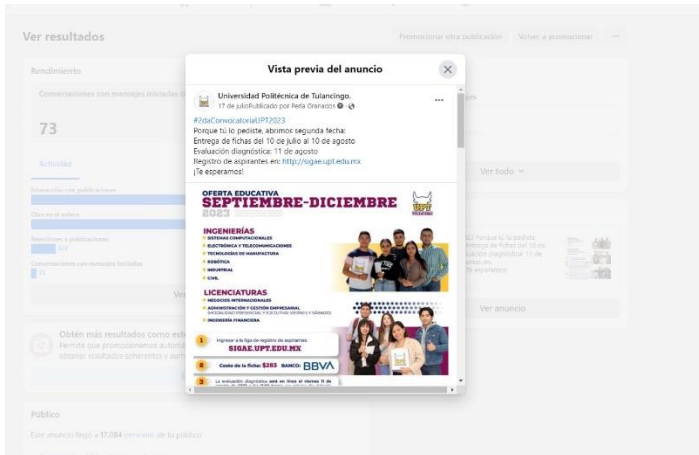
Ver resultados

Promocionar otra publicación

Volver a promocionar

Rendimiento

Conversaciones con mensajes iniciadas d

73

Actividad

Interacción con publicaciones

Clics en el enlace

Reacciones a publicaciones

Conversaciones con mensajes iniciadas

Ver

Obtén más resultados como est

Permite que promocionemos autom

obtener resultados coherentes y aur

Público

Este anuncio llegó a 17.084 personas de tu público

Vista previa del anuncio

Universidad Politécnica de Tulancingo.

17 de julio·Publicado por Perla Granados

#2daConvocatoriaUPT2023

Porque tú lo pediste, abrimos segunda fecha:

Entrega de fichas del 10 de julio al 10 de agosto

Evaluación diagnóstica: 11 de agosto

Registro de aspirantes en: http://sigae.upt.edu.mx

¡Te esperamos!

OFERTA EDUCATIVA

SEPTIEMBRE-DICIEMBRE

2023

UPT

INGENIERÍAS

SISTEMAS COMPUTACIONALES

ELECTRÓNICA Y TELECOMUNICACIONES

TECNOLOGÍAS DE MANUFACTURA

ROBÓTICA

INDUSTRIAL

CIVIL

LICENCIATURAS

NEGOCIOS INTERNACIONALES

ADMINISTRACIÓN Y GESTIÓN EMPRESARIAL

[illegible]

INGENIERÍA FINANCIERA

1 Ingresar a la liga de registro de aspirantes.

SIGAE.UPT.EDU.MX

2 Costo de la ficha: $283 BANCO: BBVA

3 La evaluación diagnóstica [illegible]

Ver todo

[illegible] Porque tú lo pediste, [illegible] Entrega de fichas del 10 de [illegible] Evaluación diagnóstica: 11 de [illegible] Te esperamos

Ver anuncio